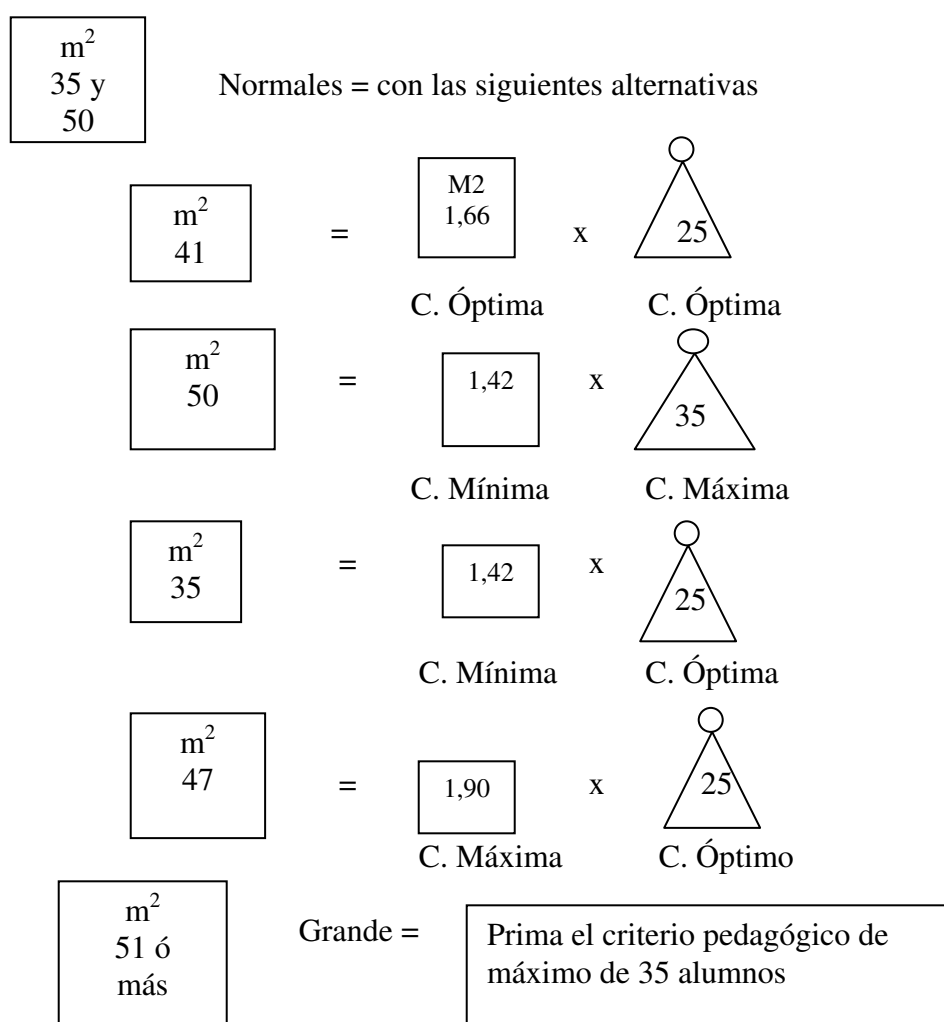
$m^2$
35 y
50

Normales = con las siguientes alternativas

$m^2$
41

=

M2
1,66

x

25

C. Óptima

C. Óptima

$m^2$
50

=

1,42

x

35

C. Mínima

C. Máxima

$m^2$
35

=

1,42

x

25

C. Mínima

C. Óptima

$m^2$
47

=

1,90

x

25

C. Máxima

C. Óptimo

$m^2$
51 ó
más

Grande =

Prima el criterio pedagógico de máximo de 35 alumnos